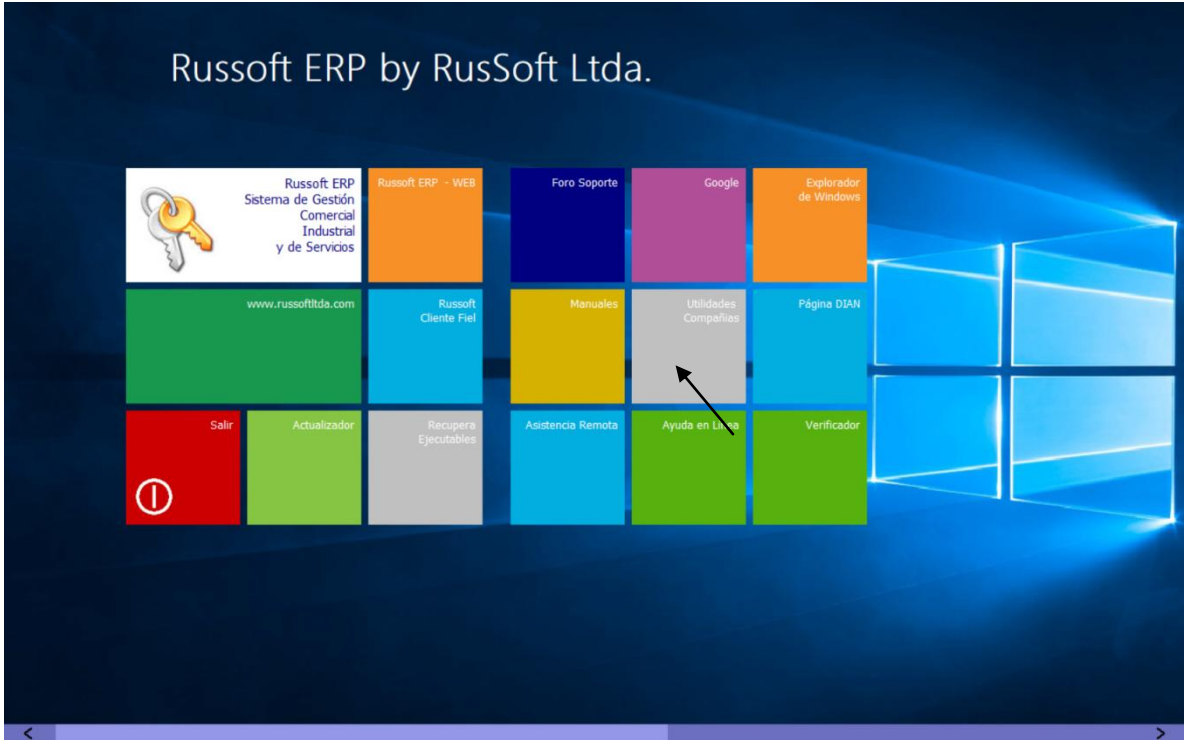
Russoft ERP by RusSoft Ltda.

Russoft ERP
Sistema de Gestión
Comercial
Industrial
y de Servicios

Russoft ERP - WEB

Foro Soporte

Google

Explorador de Windows

www.russoftltda.com

Russoft Cliente Fiel

Manuales

Utilidades Compañias

Página DIAN

Salir

Actualizador

Recupera Ejecutables

Asistencia Remota

Ayuda en Línea

Verificador

<

>